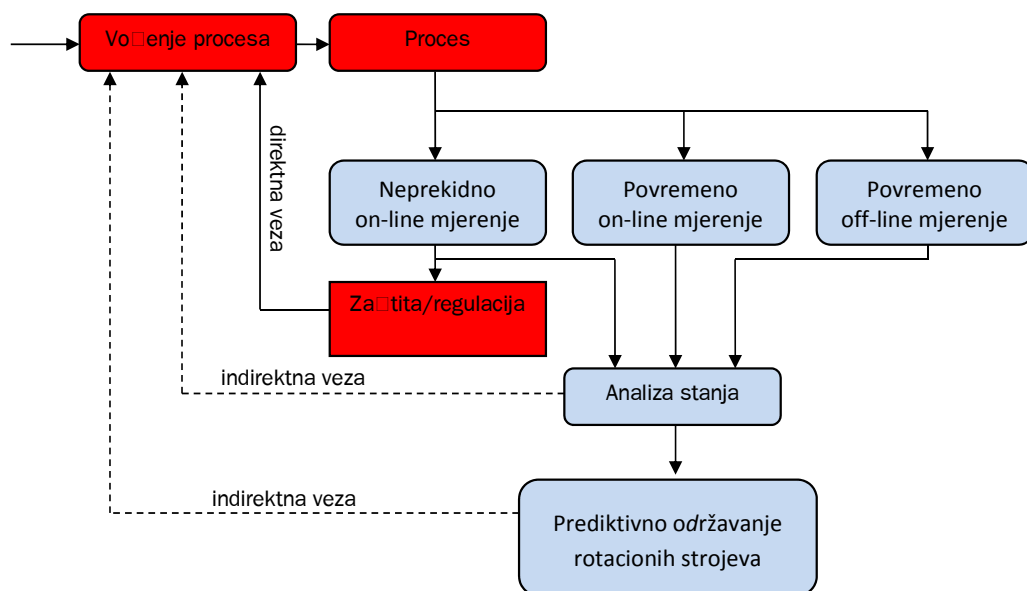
Vo□enje procesa

Proces

direktna veza

Neprekidno on-line mjerenje

Povremeno on-line mjerenje

Povremeno off-line mjerenje

Za□tita/regulacija

indirektna veza

Analiza stanja

indirektna veza

Prediktivno održavanje rotacionih strojeva